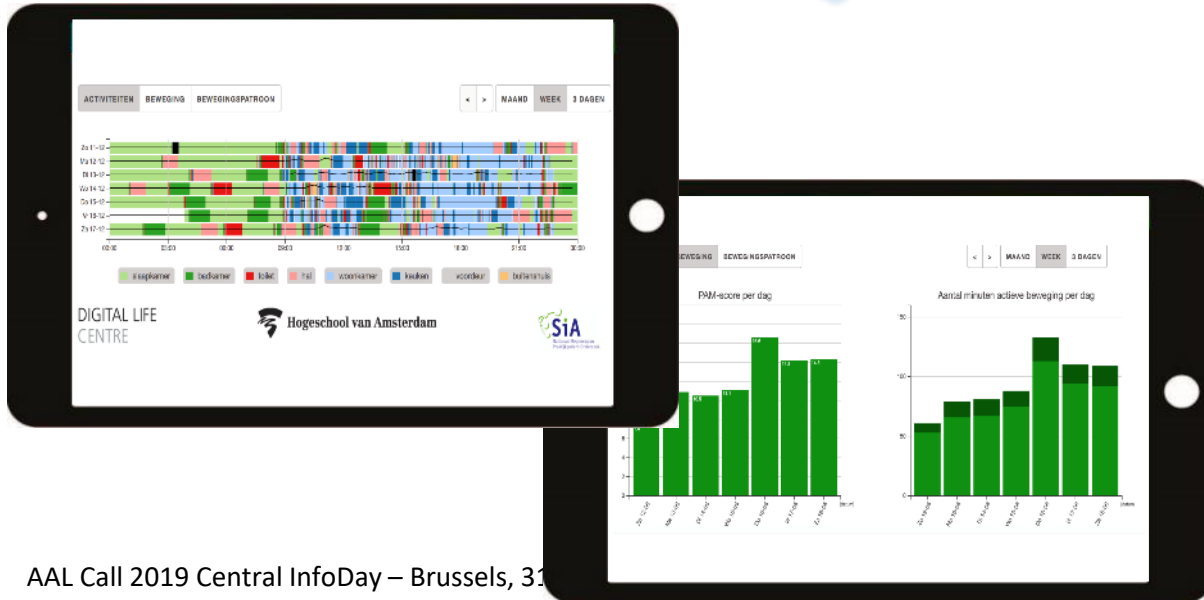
ACTIVITEITEN BEWEGING BEWEGINGSPATROON

< > MAAND WEEK 3 DAGEN

Zo 11-12
Ma 12-12
Di 13-12
Wo 14-12
Do 15-12
Vr 16-12
Za 17-12

00:00 03:00 06:00 09:00 12:00 15:00 18:00 21:00 00:00

slaapkamer badkamer toilet hal woonkamer keuken voordeur buitenhuis

DIGITAL LIFE CENTRE

Hogeschool van Amsterdam

SiA

BEWEGING BEWEGINGSPATROON

< > MAAND WEEK 3 DAGEN

PAM-score per dag

Aantal minuten actieve beweging per dag

150
100
50
0

AAL Call 2019 Central InfoDay – Brussels, 31